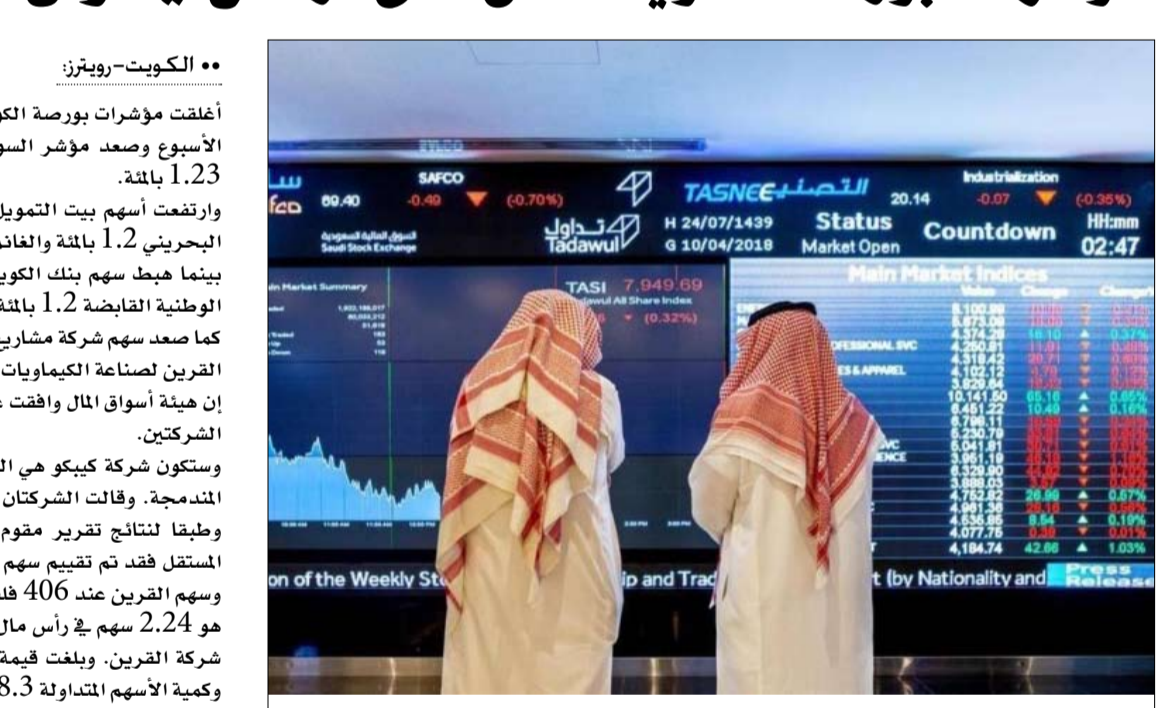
•• الكويت-رويترز:

أغلقت مؤشرات بورصة الكو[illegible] الأسبوع وصعد مؤشر السو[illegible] 1.23 بالمئة.

وارتفعت أسهم بيت التمويل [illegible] البحريني 1.2 بالمئة والغانم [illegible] بينما هبط سهم بنك الكويت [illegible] الوطنية القابضة 1.2 بالمئة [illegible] كما صعد سهم شركة مشاريع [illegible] القرين لصناعة الكيماويات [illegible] إن هيئة أسواق المال وافقت ع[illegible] الشركتين.

وستكون شركة كيبكو هي ال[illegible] المندمجة. وقالت الشركتان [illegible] وطبقا لنتائج تقرير مقوم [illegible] المستقل فقد تم تقييم سهم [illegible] وسهم القرين عند 406 فلـ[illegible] هو 2.24 سهم في رأس مال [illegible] شركة القرين. وبلغت قيمة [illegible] وكمية الأسهم المتداولة 8.3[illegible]

SAFCO
69.40 -0.49 (-0.70%)
TASNEE التصنيع
20.14
Industrialization -0.07 (-0.35%)
السوق المالية السعودية Saudi Stock Exchange
تداول Tadawul
H 24/07/1439
G 10/04/2018
Status Market Open
Countdown
HH:mm 02:47
Main Market Summary
TASI 7,949.69
Tadawul All Share Index
(0.32%)
Main Market Indices
Value Change Change%
PROFESSIONAL SVC
S & APPAREL
on of the Weekly St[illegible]ip and Trad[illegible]t (by Nationality and
Press Release